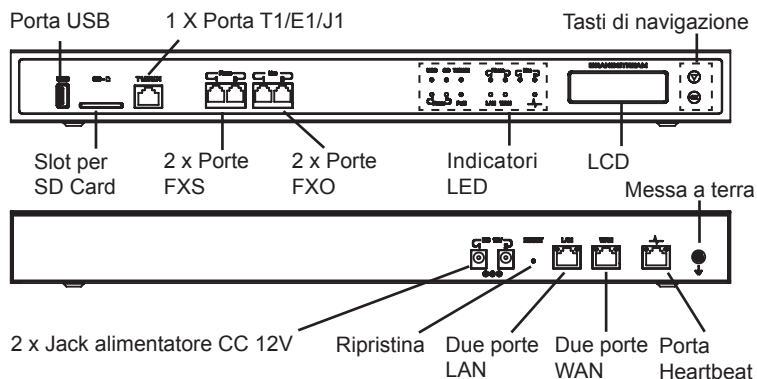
Porta USB

1 X Porta T1/E1/J1

Tasti di navigazione

Slot per SD Card

2 x Porte FXS

2 x Porte FXO

Indicatori LED

LCD

Messa a terra

2 x Jack alimentatore CC 12V

Ripristina

Due porte LAN

Due porte WAN

Porta Heartbeat